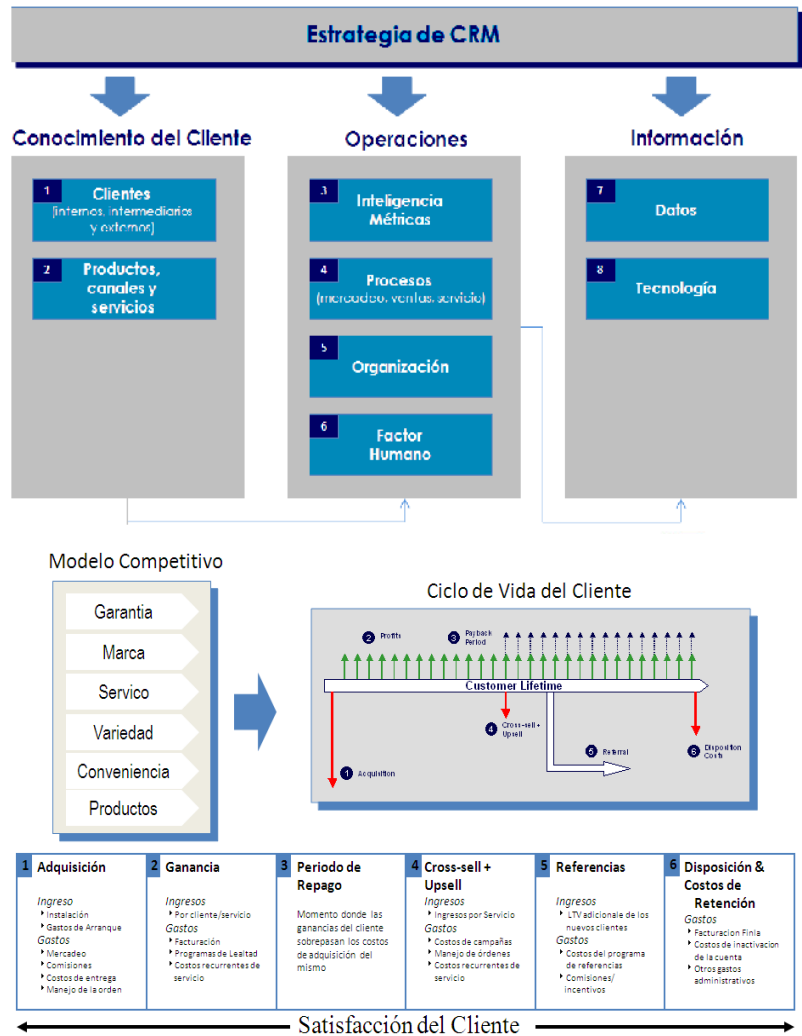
Estrategia de CRM

Conocimiento del Cliente

1 Clientes (internos, intermediarios y externos)

2 Productos, canales y servicios

Operaciones

3 Inteligencia Métricas

4 Procesos (mercadeo, ventas, servicio)

5 Organización

6 Factor Humano

Información

7 Datos

8 Tecnología

Modelo Competitivo

Garantia

Marca

Servico

Variedad

Conveniencia

Productos

Ciclo de Vida del Cliente

2 Profits

3 Payback Period

Customer Lifetime

4 Cross-sell + Upsell

5 Referral

6 Disposition Costs

1 Acquisition

| 1 Adquisición | 2 Ganancia | 3 Periodo de Repago | 4 Cross-sell + Upsell | 5 Referencias | 6 Disposición & Costos de Retención |
|---|---|---|---|---|---|
| Ingreso<br>Instalación<br>Gastos de Arranque<br>Gastos<br>Mercadeo<br>Comisiones<br>Costos de entrega<br>Manejo de la orden | Ingresos<br>Por cliente/servicio<br>Gastos<br>Facturación<br>Programas de Lealtad<br>Costos recurrentes de servicio | Momento donde las ganancias del cliente sobrepasan los costos de adquisición del mismo | Ingresos<br>Ingresos por Servicio<br>Gastos<br>Costos de campañas<br>Manejo de órdenes<br>Costos recurrentes de servicio | Ingresos<br>LTV adicional de los nuevos clientes<br>Gastos<br>Costos del programa de referencias<br>Comisiones/incentivos | Gastos<br>Facturacion Finia<br>Costos de inactivacion de la cuenta<br>Otros gastos administrativos |

Satisfacción del Cliente